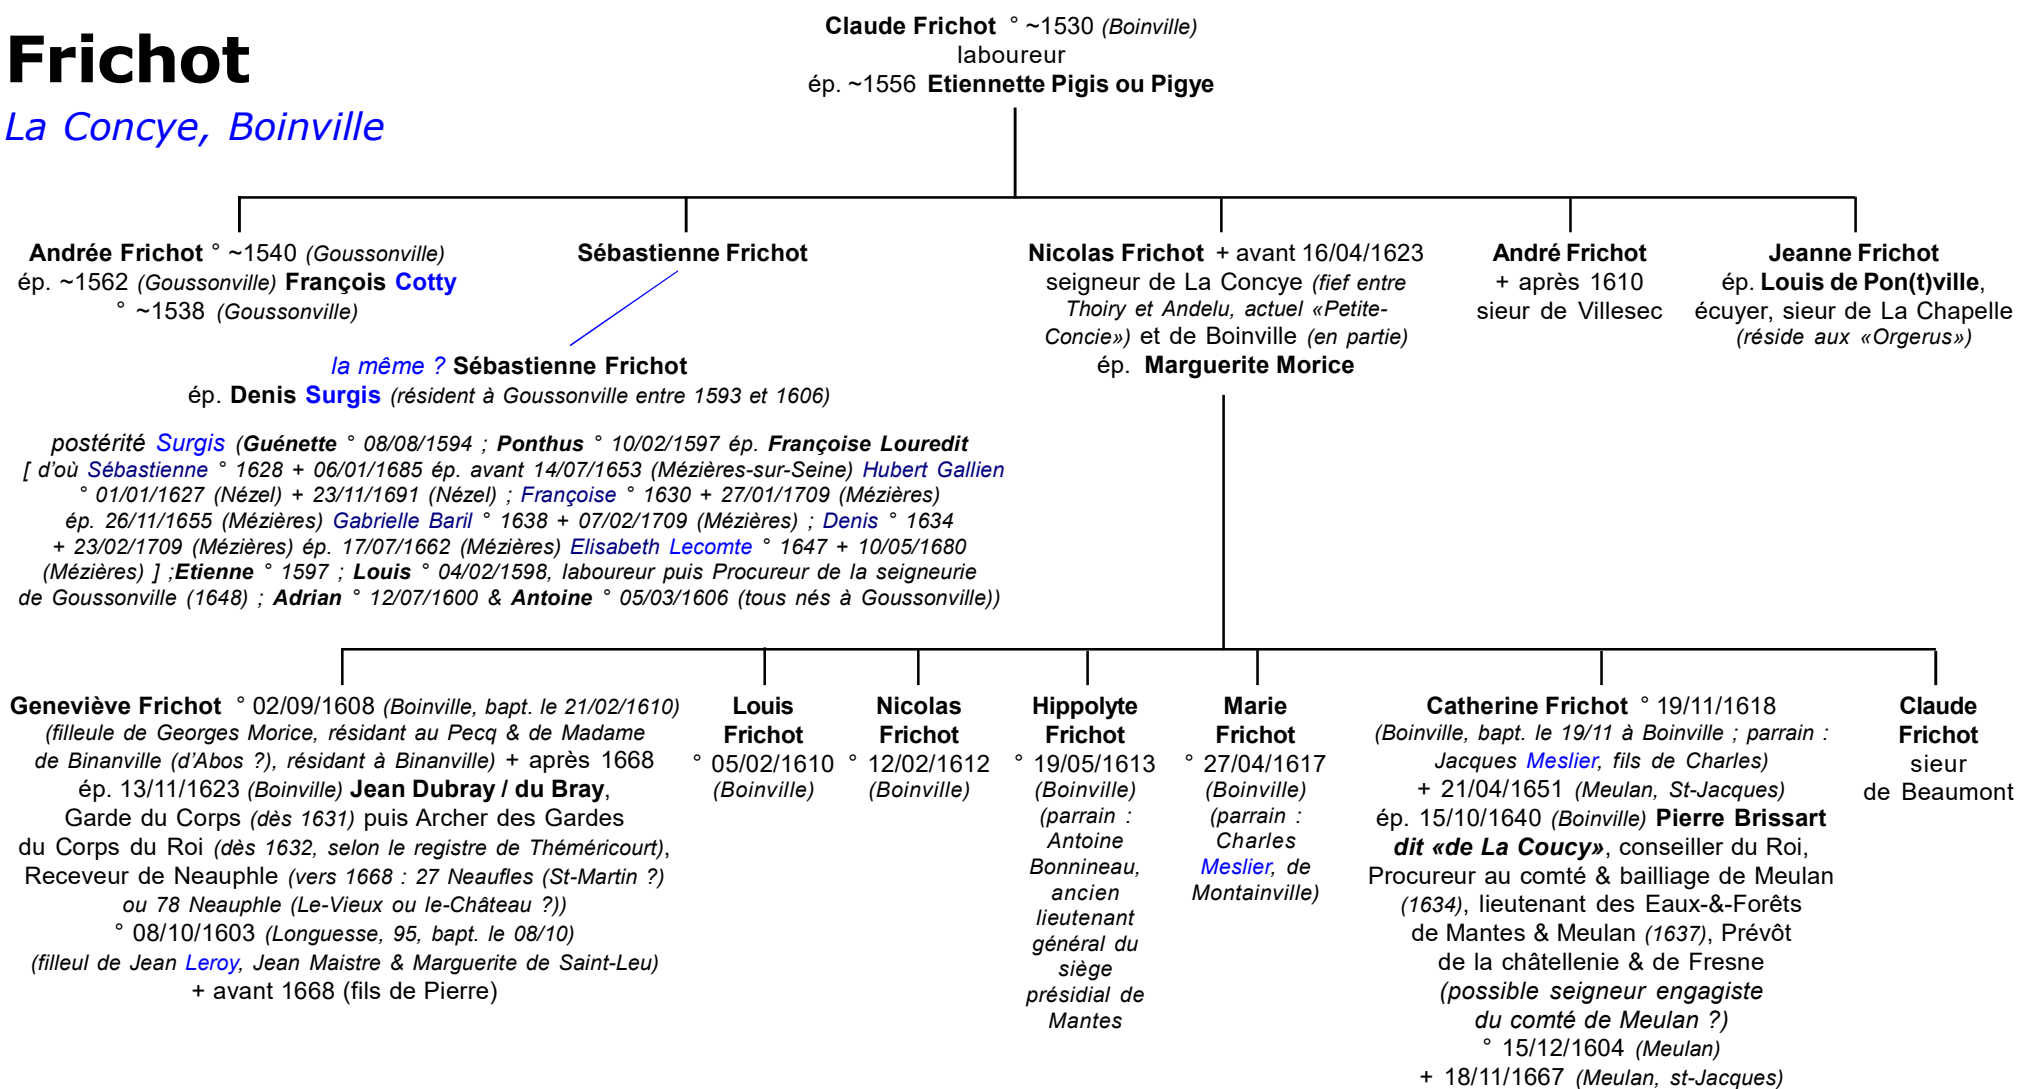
Frichot
La Concye, Boinville

Claude Frichot ° ~1530 (Boinville)
laboureur
ép. ~1556 Etiennette Pigis ou Pigye

Andrée Frichot ° ~1540 (Goussonville)
ép. ~1562 (Goussonville) François Cotty
° ~1538 (Goussonville)

Sébastienne Frichot

la même ? Sébastienne Frichot
ép. Denis Surgis (résident à Goussonville entre 1593 et 1606)

postérité Surgis (Guénette ° 08/08/1594 ; Ponthus ° 10/02/1597 ép. Françoise Louredit [ d'où Sébastienne ° 1628 + 06/01/1685 ép. avant 14/07/1653 (Mézières-sur-Seine) Hubert Gallien ° 01/01/1627 (Nézel) + 23/11/1691 (Nézel) ; Françoise ° 1630 + 27/01/1709 (Mézières) ép. 26/11/1655 (Mézières) Gabrielle Baril ° 1638 + 07/02/1709 (Mézières) ; Denis ° 1634 + 23/02/1709 (Mézières) ép. 17/07/1662 (Mézières) Elisabeth Lecomte ° 1647 + 10/05/1680 (Mézières) ] ;Etienne ° 1597 ; Louis ° 04/02/1598, laboureur puis Procureur de la seigneurie de Goussonville (1648) ; Adrian ° 12/07/1600 & Antoine ° 05/03/1606 (tous nés à Goussonville))

Nicolas Frichot + avant 16/04/1623
seigneur de La Concye (fief entre Thoiry et Andelu, actuel «Petite-Concie») et de Boinville (en partie)
ép. Marguerite Morice

André Frichot
+ après 1610
sieur de Villesec

Jeanne Frichot
ép. Louis de Pon(t)ville,
écuyer, sieur de La Chapelle
(réside aux «Orgerus»)

Geneviève Frichot ° 02/09/1608 (Boinville, bapt. le 21/02/1610)
(filleule de Georges Morice, résidant au Pecq & de Madame de Binanville (d'Abos ?), résidant à Binanville) + après 1668
ép. 13/11/1623 (Boinville) Jean Dubray / du Bray,
Garde du Corps (dès 1631) puis Archer des Gardes du Corps du Roi (dès 1632, selon le registre de Théméricourt),
Receveur de Neauphle (vers 1668 : 27 Neaufles (St-Martin ?) ou 78 Neauphle (Le-Vieux ou le-Château ?))
° 08/10/1603 (Longuesse, 95, bapt. le 08/10)
(filleul de Jean Leroy, Jean Maistre & Marguerite de Saint-Leu)
+ avant 1668 (fils de Pierre)

Louis Frichot
° 05/02/1610
(Boinville)

Nicolas Frichot
° 12/02/1612
(Boinville)

Hippolyte Frichot
° 19/05/1613
(Boinville)
(parrain : Antoine Bonnineau, ancien lieutenant général du siège présidial de Mantes

Marie Frichot
° 27/04/1617
(Boinville)
(parrain : Charles Meslier, de Montainville)

Catherine Frichot ° 19/11/1618
(Boinville, bapt. le 19/11 à Boinville ; parrain : Jacques Meslier, fils de Charles)
+ 21/04/1651 (Meulan, St-Jacques)
ép. 15/10/1640 (Boinville) Pierre Brissart dit «de La Coucy», conseiller du Roi,
Procureur au comté & bailliage de Meulan (1634), lieutenant des Eaux-&-Forêts de Mantes & Meulan (1637), Prévôt de la châtellenie & de Fresne
(possible seigneur engagiste du comté de Meulan ?)
° 15/12/1604 (Meulan)
+ 18/11/1667 (Meulan, st-Jacques)

Claude Frichot
sieur
de Beaumont